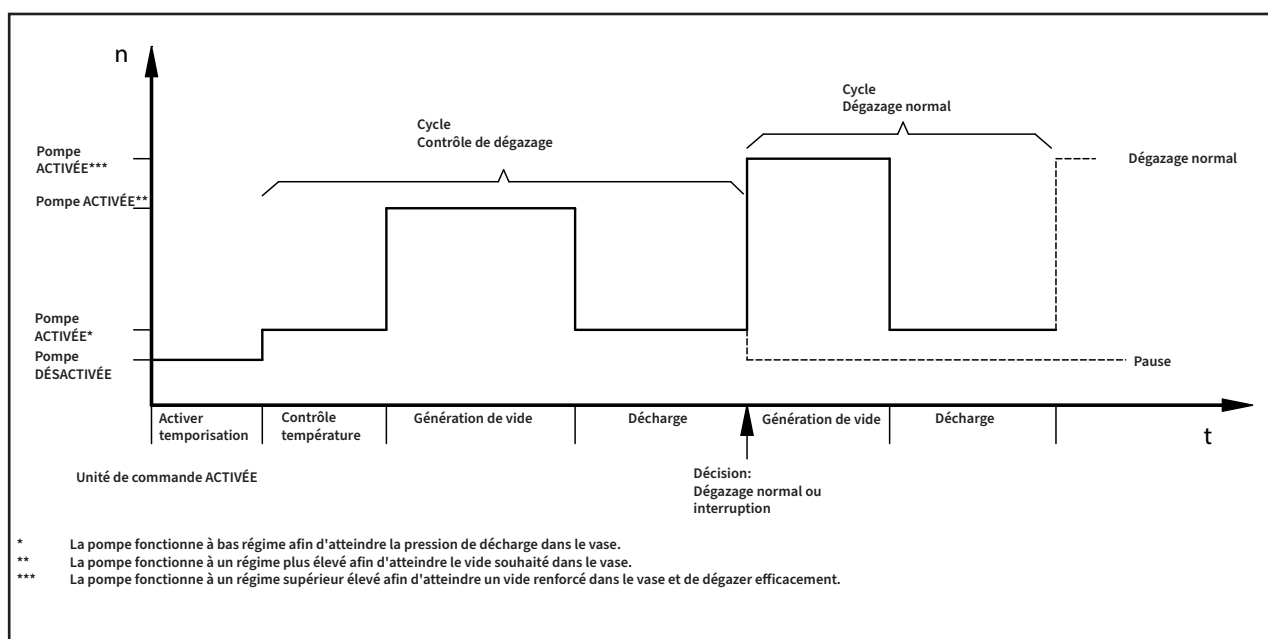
n

Cycle
Dégazage normal

Cycle
Contrôle de dégazage

Pompe
ACTIVÉE***

Dégazage normal

Pompe ACTIVÉE**

Pompe
ACTIVÉE*

Pompe
DÉSACTIVÉE

Pause

Activer temporisation

Contrôle température

Génération de vide

Décharge

Génération de vide

Décharge

t

Unité de commande ACTIVÉE

Décision:
Dégazage normal ou interruption

* La pompe fonctionne à bas régime afin d'atteindre la pression de décharge dans le vase.
** La pompe fonctionne à un régime plus élevé afin d'atteindre le vide souhaité dans le vase.
*** La pompe fonctionne à un régime supérieur élevé afin d'atteindre un vide renforcé dans le vase et de dégazer efficacement.